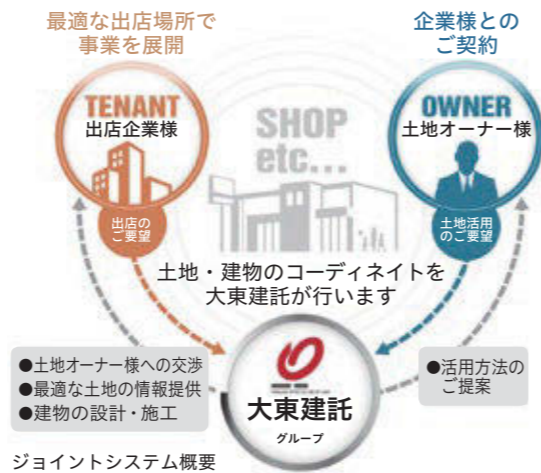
最適な出店場所で
事業を展開

企業様との
ご契約

TENANT
出店企業様

SHOP
etc...

OWNER
土地オーナー様

出店の
ご要望

土地活用
のご要望

土地・建物のコーディネイトを
大東建託が行います

●土地オーナー様への交渉
●最適な土地の情報提供
●建物の設計・施工

大東建託
グループ

●活用方法の
ご提案

ジョイントシステム概要